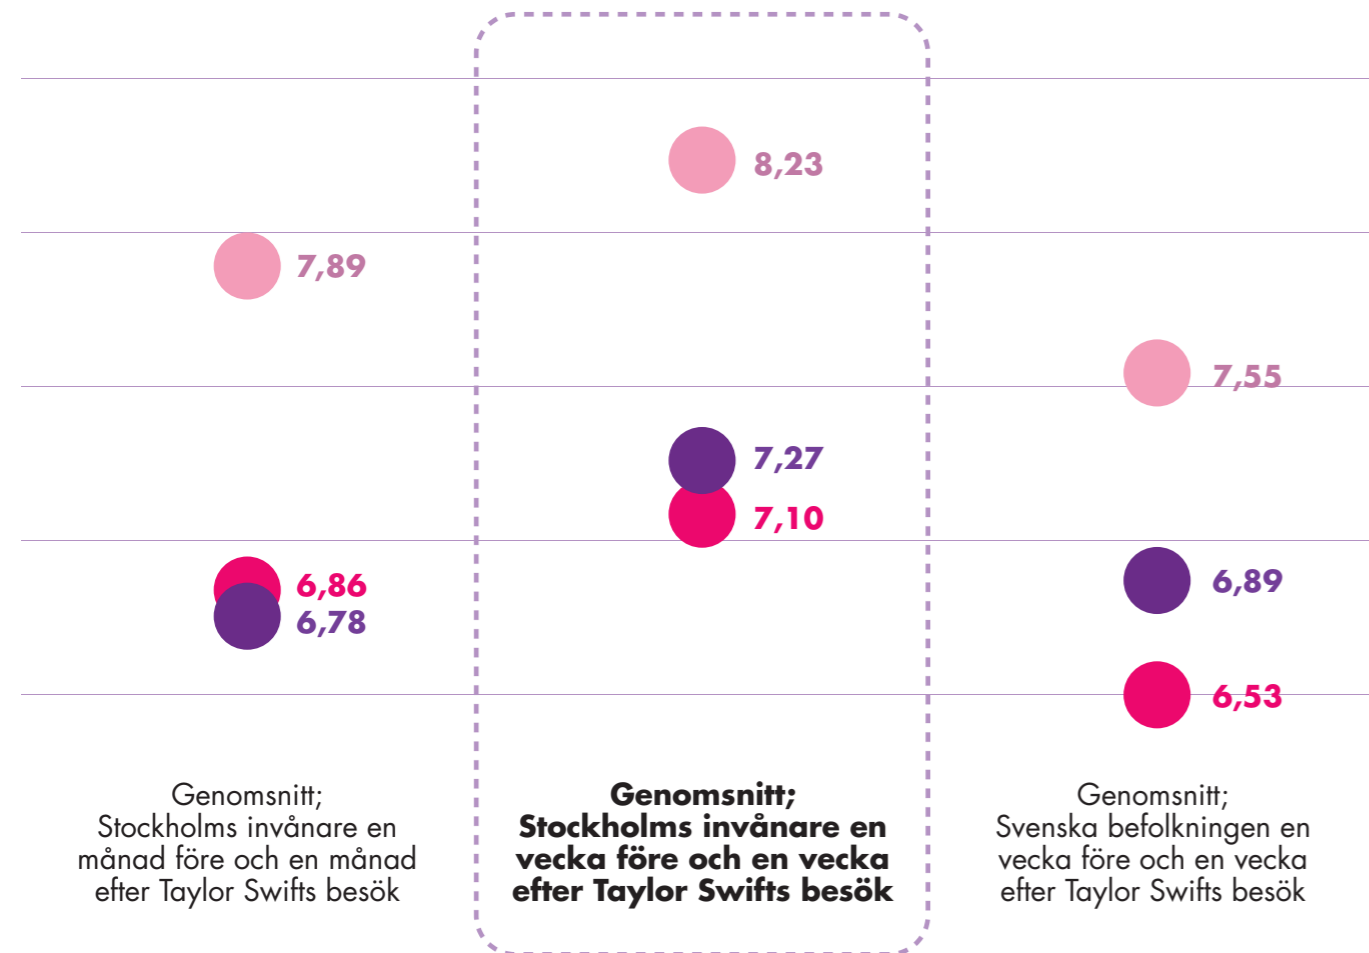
8,23

7,89

7,55

7,27

7,10

6,86

6,78

6,89

6,53

Genomsnitt;
Stockholms invånare en månad före och en månad efter Taylor Swifts besök

**Genomsnitt;
Stockholms invånare en vecka före och en vecka efter Taylor Swifts besök**

Genomsnitt;
Svenska befolkningen en vecka före och en vecka efter Taylor Swifts besök